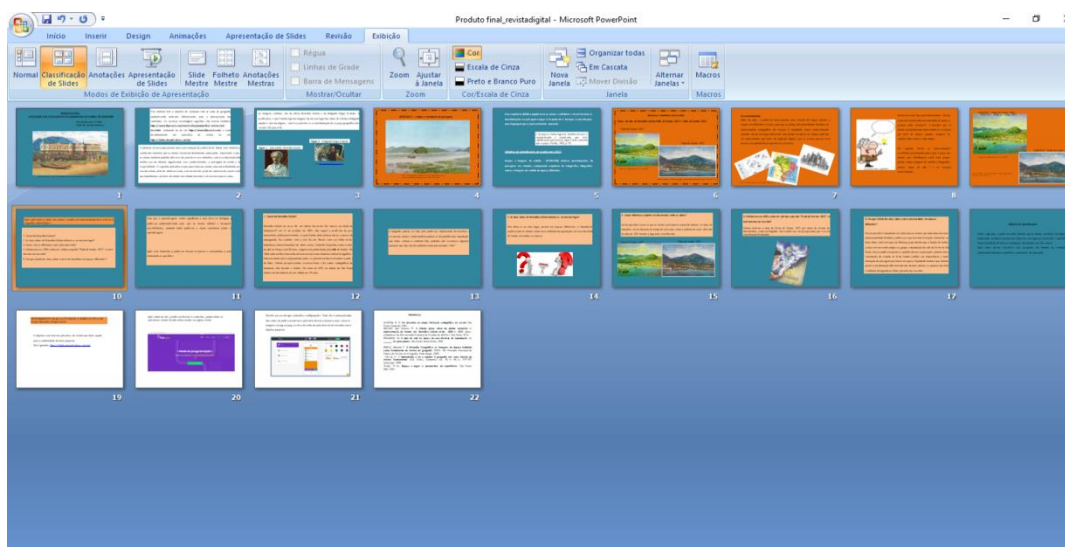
Produto final_revistadigital - Microsoft PowerPoint

Início Inserir Design Animações Apresentação de Slides Revisão Exibição

Normal Classificação de Slides Anotações Apresentação de Slides Slide Mestre Folheto Mestre Anotações Mestras

Modos de Exibição de Apresentação

Régua
Linhas de Grade
Barra de Mensagens

Mostrar/Ocultar

Zoom Ajustar à Janela

Zoom

Cor
Escala de Cinza
Preto e Branco Puro

Cor/Escala de Cinza

Nova Janela Organizar todas Em Cascata Mover Divisão Alternar Janelas

Janela

Macros

Macros

1 2 3 4 5 6 7 8 9

10 11 12 13 14 15 16 17 18

19 20 21 22